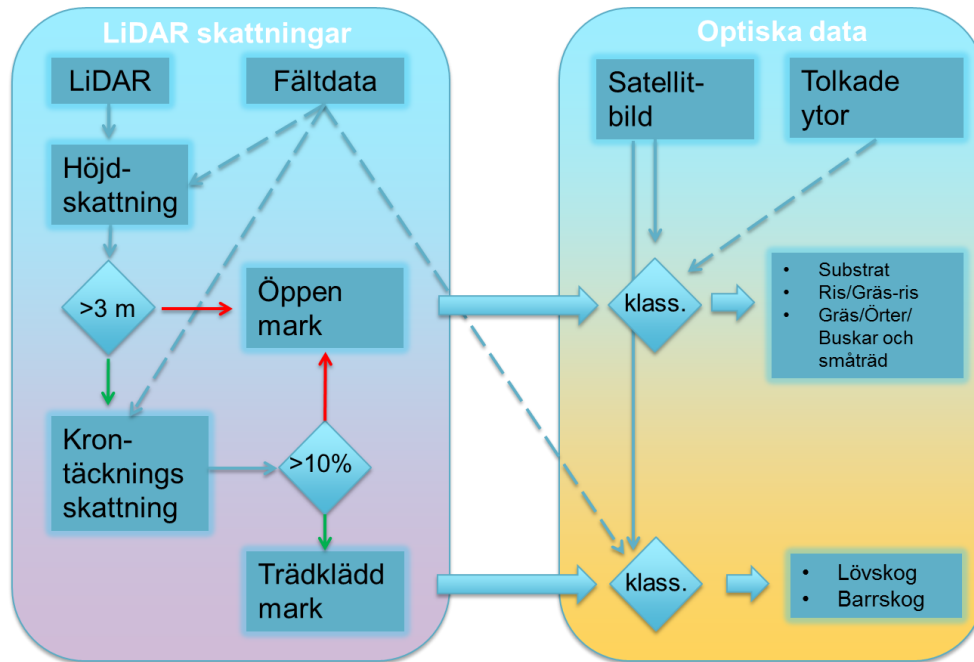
LiDAR skattningar

LiDAR

Fältdata

Höjdskattning

>3 m

Öppen mark

Krontäckningsskattning

>10%

Trädklädd mark

Optiska data

Satellitbild

Tolkade ytor

klass.

- Substrat
- Ris/Gräs-ris
- Gräs/Örter/Buskar och småträd

klass.

- Lövskog
- Barrskog